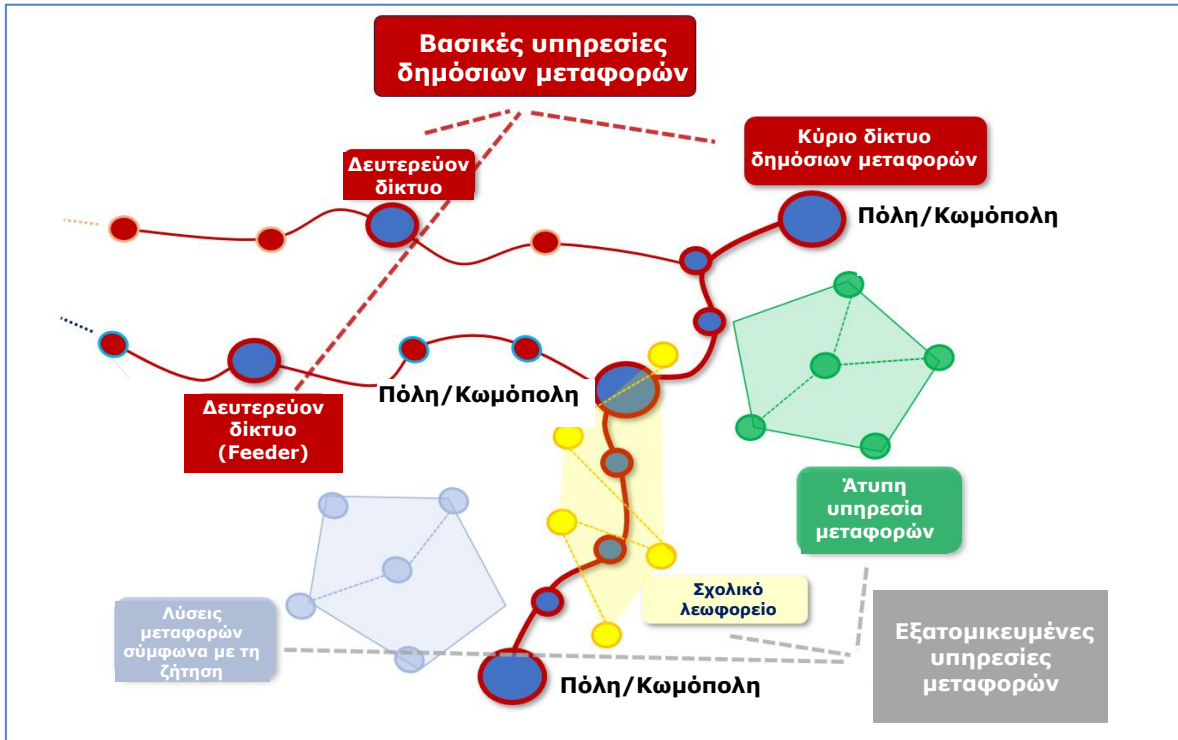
Βασικές υπηρεσίες δημόσιων μεταφορών

Κύριο δίκτυο δημόσιων μεταφορών

Δευτερεύον δίκτυο

Πόλη/Κωμόπολη

Πόλη/Κωμόπολη

Δευτερεύον δίκτυο (Feeder)

Άτυπη υπηρεσία μεταφορών

Σχολικό λεωφορείο

Λύσεις μεταφορών σύμφωνα με τη ζήτηση

Εξατομικευμένες υπηρεσίες μεταφορών

Πόλη/Κωμόπολη